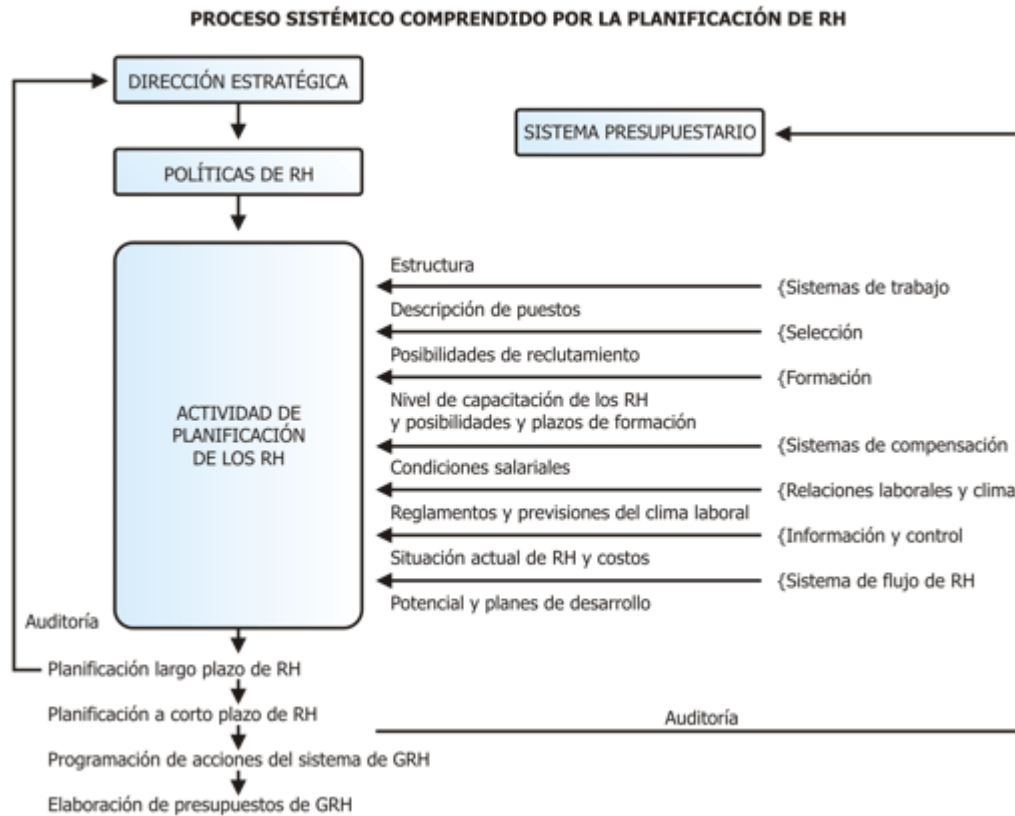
PROCESO SISTÉMICO COMPRENDIDO POR LA PLANIFICACIÓN DE RH

DIRECCIÓN ESTRATÉGICA

SISTEMA PRESUPUESTARIO

POLÍTICAS DE RH

ACTIVIDAD DE PLANIFICACIÓN DE LOS RH

Estructura

{Sistemas de trabajo

Descripción de puestos

{Selección

Posibilidades de reclutamiento

{Formación

Nivel de capacitación de los RH y posibilidades y plazos de formación

{Sistemas de compensación

Condiciones salariales

{Relaciones laborales y clima

Reglamentos y previsiones del clima laboral

{Información y control

Situación actual de RH y costos

{Sistema de flujo de RH

Potencial y planes de desarrollo

Auditoría

Planificación largo plazo de RH

Planificación a corto plazo de RH

Auditoría

Programación de acciones del sistema de GRH

Elaboración de presupuestos de GRH